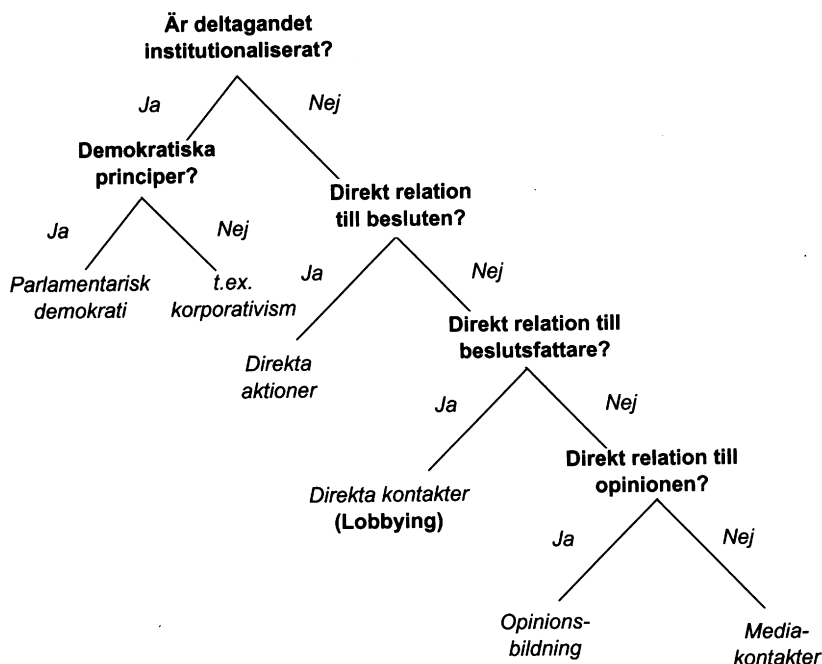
**Är deltagandet institutionaliserat?**

*Ja*

*Nej*

**Demokratiska principer?**

*Ja*

*Nej*

*Parlamentarisk demokrati*

*t.ex. korporativism*

**Direkt relation till besluten?**

*Ja*

*Nej*

*Direkta aktioner*

**Direkt relation till beslutsfattare?**

*Ja*

*Nej*

*Direkta kontakter* **(Lobbying)**

**Direkt relation till opinionen?**

*Ja*

*Nej*

*Opinionsbildning*

*Media-kontakter*